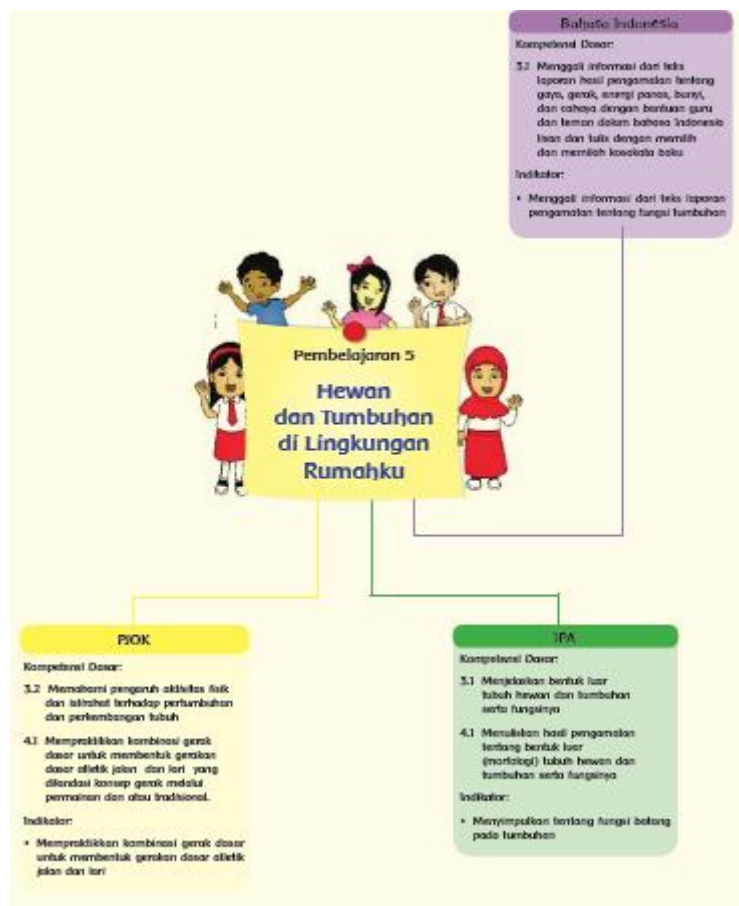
Bahasa Indonesia

Kompetensi Dasar:

3.1 Menggali informasi dari teks laporan hasil pengamatan tentang gaya, gerak, energi panas, bunyi, dan cahaya dengan bantuan guru dan teman dalam bahasa Indonesia lisan dan tulis dengan memilih dan memilah kosakata baku

Indikator:

• Menggali informasi dari teks laporan pengamatan tentang fungsi tumbuhan

Pembelajaran 5

Hewan dan Tumbuhan di Lingkungan Rumahku

PJOK

Kompetensi Dasar:

3.2 Memahami pengaruh aktivitas fisik dan istirahat terhadap pertumbuhan dan perkembangan tubuh

4.1 Mempraktikkan kombinasi gerak dasar untuk membentuk gerakan dasar atletik jalan dan lari yang dilandasi konsep gerak melalui permainan dan atau tradisional.

Indikator:

• Mempraktikkan kombinasi gerak dasar untuk membentuk gerakan dasar atletik jalan dan lari

IPA

Kompetensi Dasar:

3.1 Menjelaskan bentuk luar tubuh hewan dan tumbuhan serta fungsinya

4.1 Menuliskan hasil pengamatan tentang bentuk luar (morfologi) tubuh hewan dan tumbuhan serta fungsinya

Indikator:

• Menyimpulkan tentang fungsi batang pada tumbuhan